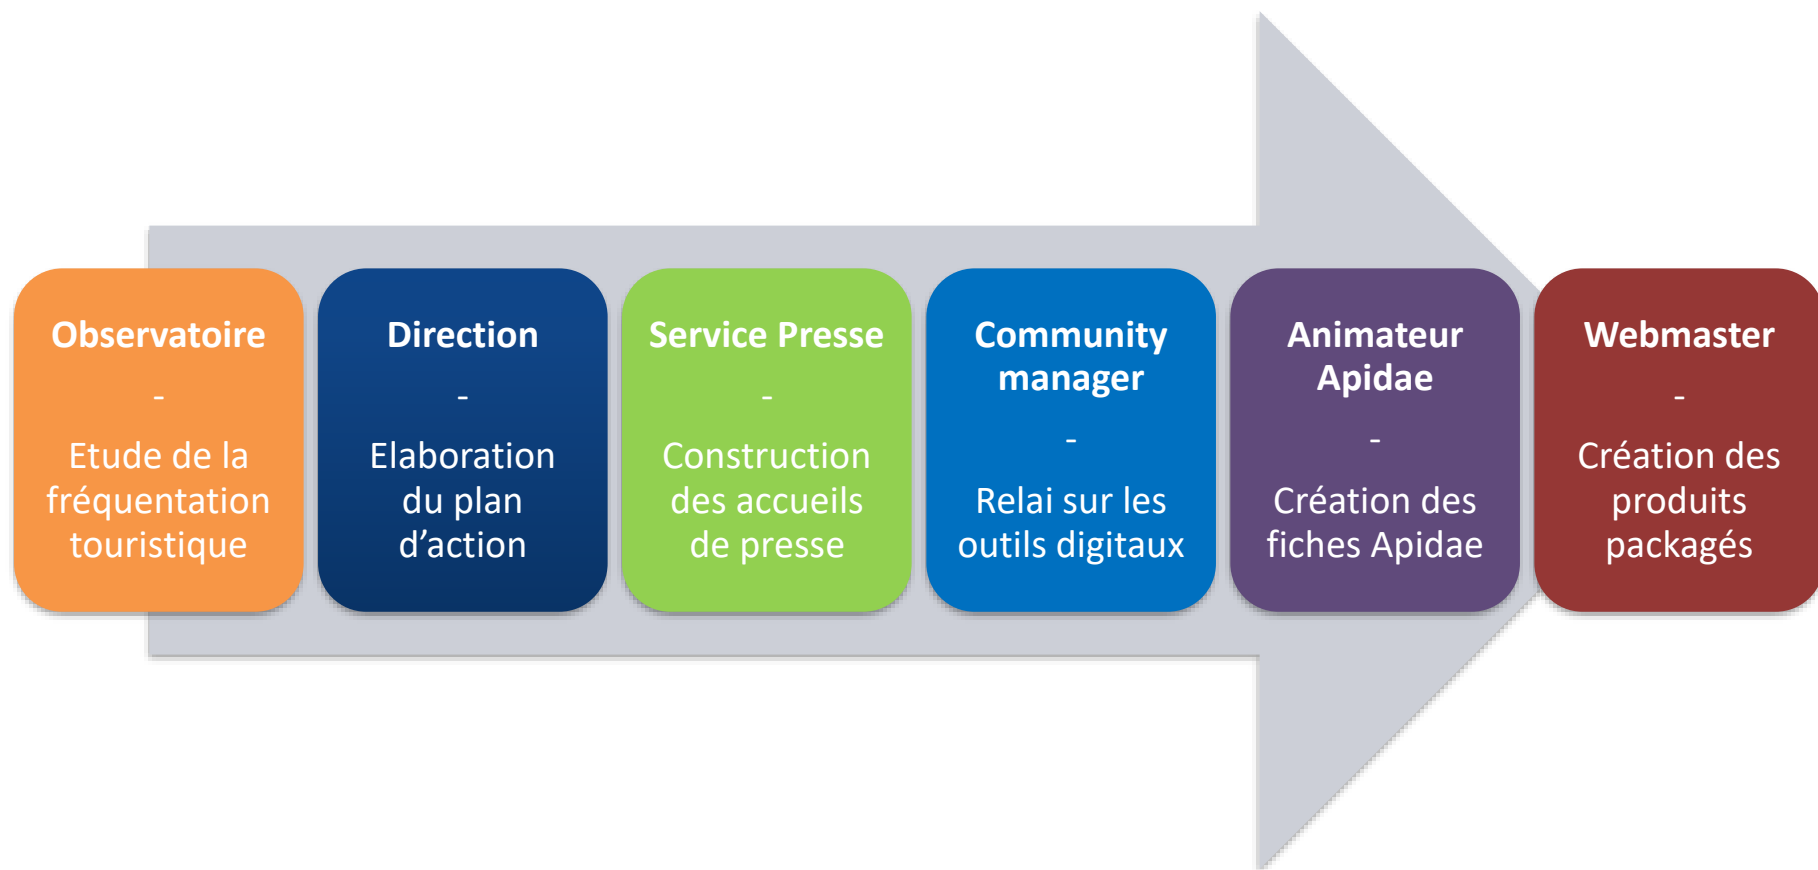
Observatoire

-

Etude de la fréquentation touristique

Direction

-

Elaboration du plan d’action

Service Presse

-

Construction des accueils de presse

Community manager

-

Relai sur les outils digitaux

Animateur Apidae

-

Création des fiches Apidae

Webmaster

-

Création des produits packagés